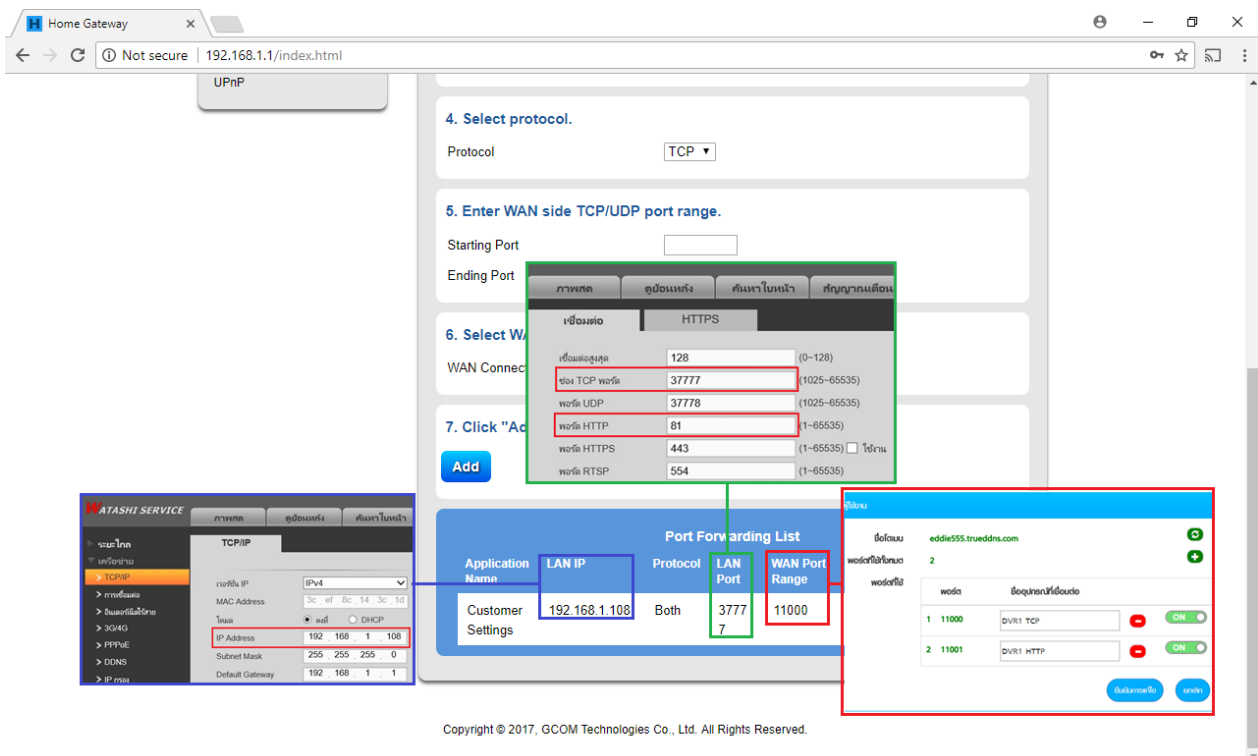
H Home Gateway ×

Not secure | 192.168.1.1/index.html

UPnP

4. Select protocol.

Protocol TCP ▾

5. Enter WAN side TCP/UDP port range.

Starting Port

Ending Port

6. Select WA

WAN Connec

7. Click "Ad

Add

ภาพสด | ดูย้อนหลัง | ค้นหาใบหน้า | สัญญาณเตือน

เชื่อมต่อ | HTTPS

| | | |
|---|---|---|
| เชื่อมต่อสูงสุด | 128 | (0~128) |
| ช่อง TCP พอร์ต | 37777 | (1025~65535) |
| พอร์ต UDP | 37778 | (1025~65535) |
| พอร์ต HTTP | 81 | (1~65535) |
| พอร์ต HTTPS | 443 | (1~65535) ☐ ใช้งาน |
| พอร์ต RTSP | 554 | (1~65535) |

WATASHI SERVICE

ภาพสด | ดูย้อนหลัง | ค้นหาใบหน้า

ระบบไกล
เครือข่าย
> TCP/IP
> การเชื่อมต่อ
> อินเตอร์เน็ตไร้สาย
> 3G/4G
> PPPoE
> DDNS
> IP กรอง

TCP/IP

| | |
|---|---|
| เวอร์ชั่น IP | IPv4 |
| MAC Address | 3c . ef . 8c . 14 . 3c . 1d |
| โหมด | ● คงที่ ○ DHCP |
| IP Address | 192 . 168 . 1 . 108 |
| Subnet Mask | 255 . 255 . 255 . 0 |
| Default Gateway | 192 . 168 . 1 . 1 |

Port Forwarding List

| Application Name | LAN IP | Protocol | LAN Port | WAN Port Range |
|---|---|---|---|---|
| Customer Settings | 192.168.1.108 | Both | 37777 | 11000 |

ผู้ใช้งาน

ชื่อโดเมน eddie555.truedns.com
พอร์ตที่ใช้ได้ทั้งหมด 2
พอร์ตที่ใช้

| | พอร์ต | ชื่ออุปกรณ์ที่เชื่อมต่อ | | |
|---|---|---|---|---|
| 1 | 11000 | DVR1 TCP | − | ON |
| 2 | 11001 | DVR1 HTTP | − | ON |

ยืนยันการแก้ไข | ยกเลิก

Copyright © 2017, GCOM Technologies Co., Ltd. All Rights Reserved.